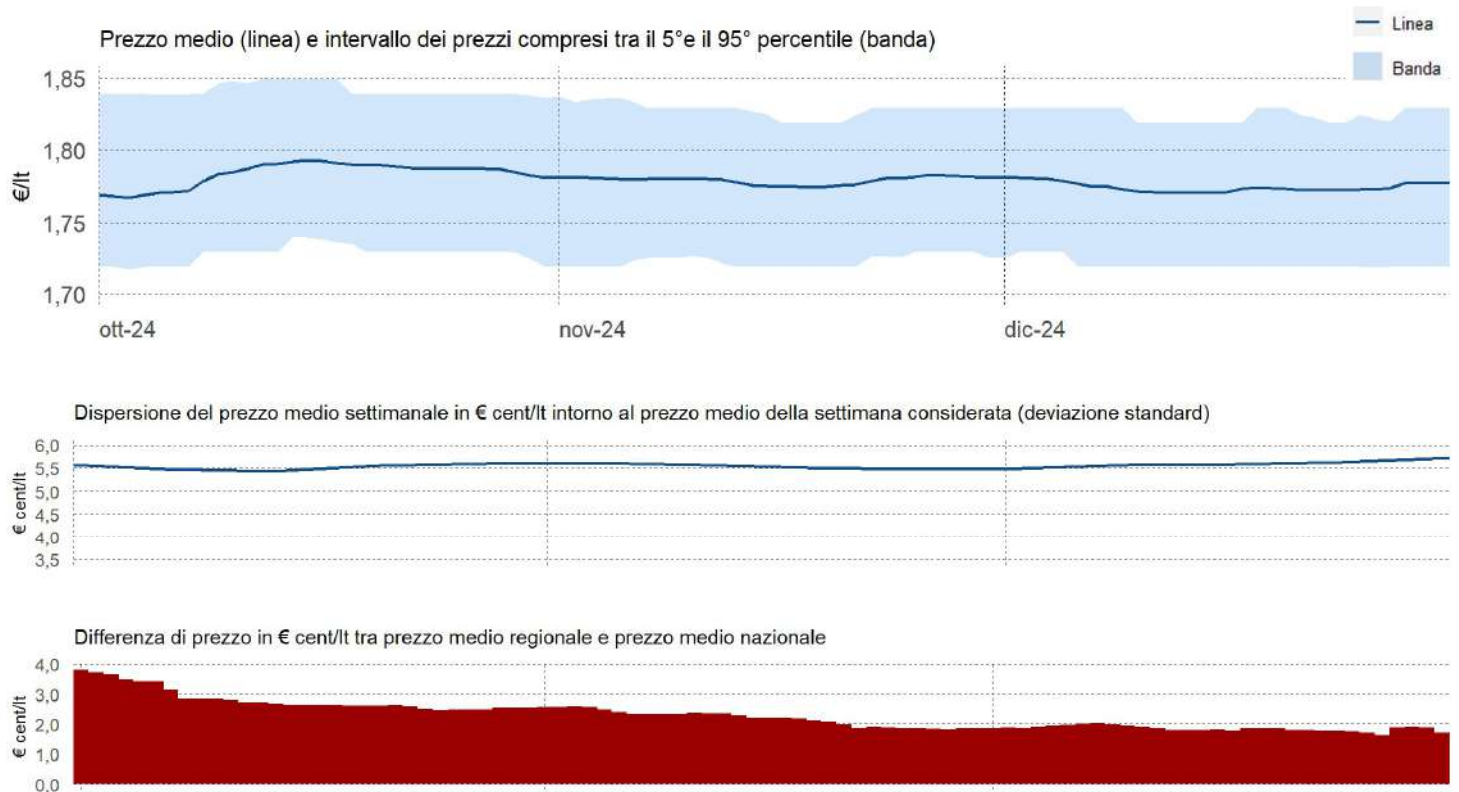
Prezzo medio (linea) e intervallo dei prezzi compresi tra il 5°e il 95° percentile (banda)

Linea
Banda

€/lt

1,85
1,80
1,75
1,70

ott-24
nov-24
dic-24

Dispersione del prezzo medio settimanale in € cent/lt intorno al prezzo medio della settimana considerata (deviazione standard)

€ cent/lt

6,0
5,5
5,0
4,5
4,0
3,5

Differenza di prezzo in € cent/lt tra prezzo medio regionale e prezzo medio nazionale

€ cent/lt

4,0
3,0
2,0
1,0
0,0